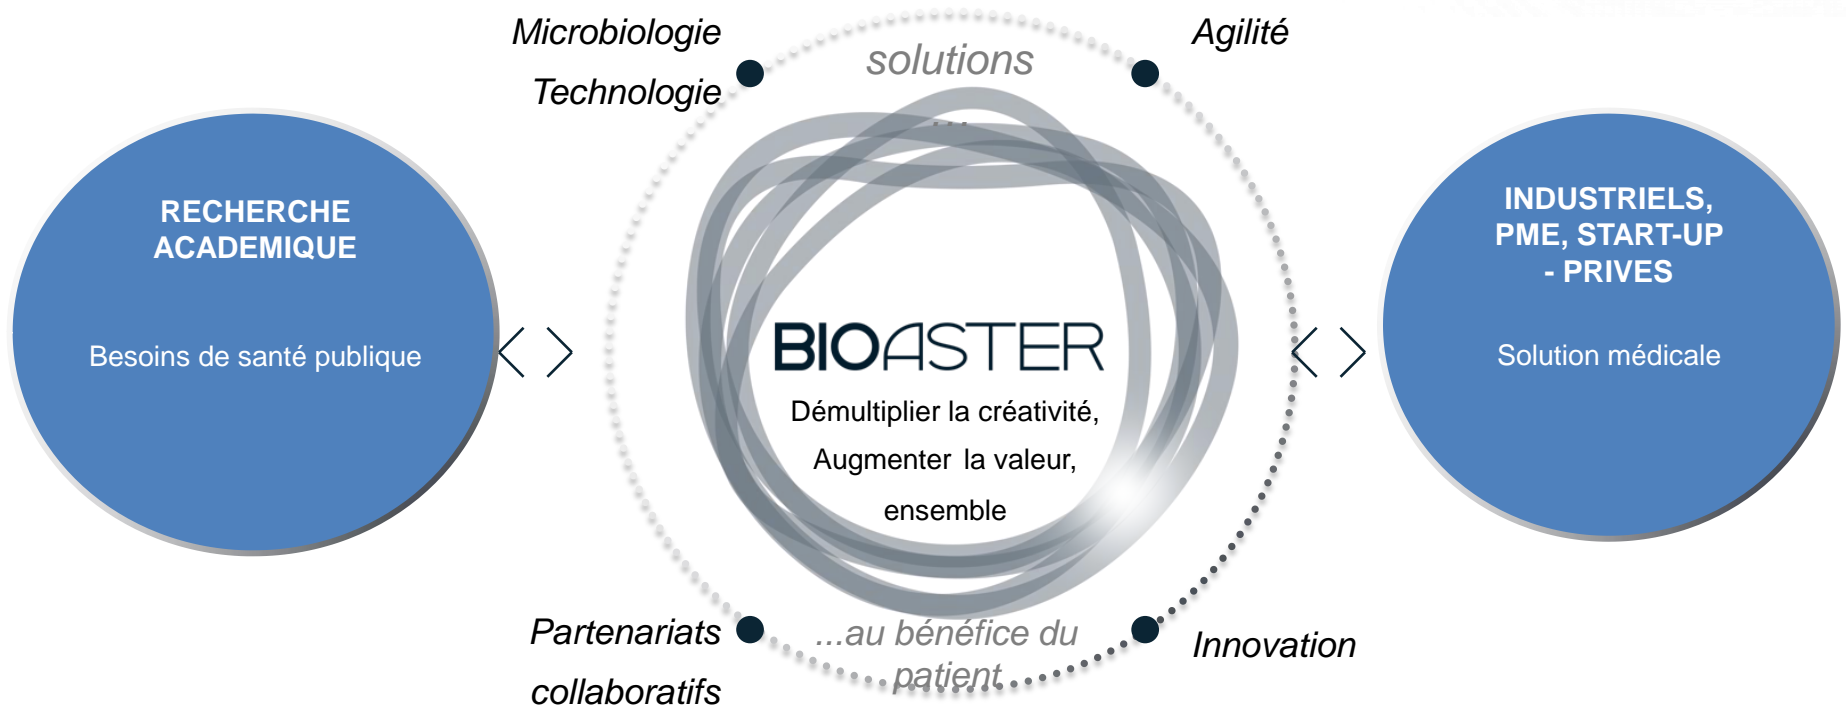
Microbiologie

Technologie

solutions

Agilité

RECHERCHE ACADEMIQUE

Besoins de santé publique

BIOASTER

Démultiplier la créativité,

Augmenter la valeur,

ensemble

INDUSTRIELS, PME, START-UP - PRIVES

Solution médicale

Partenariats collaboratifs

...au bénéfice du patient

Innovation